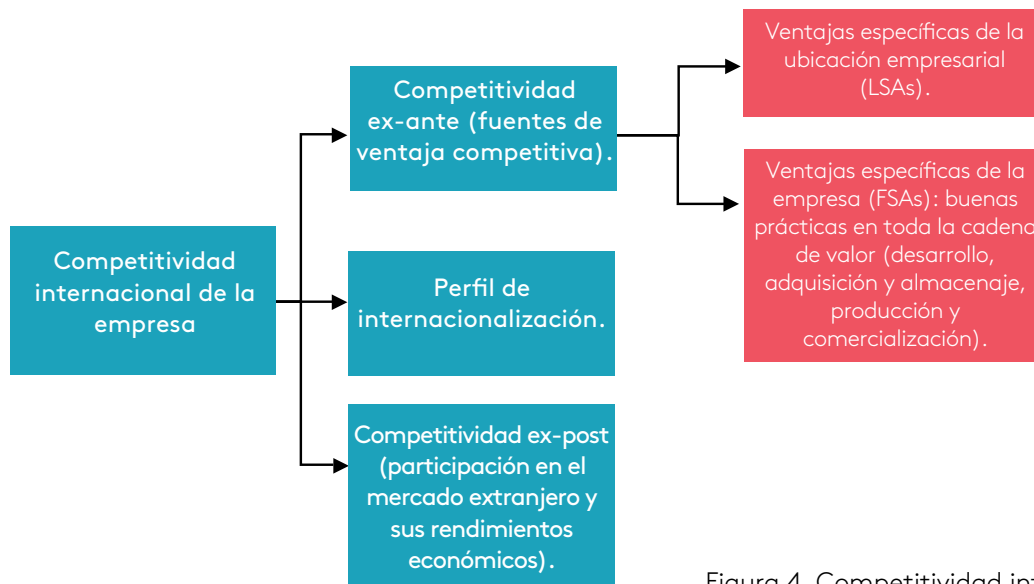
Competitividad internacional de la empresa

Competitividad ex-ante (fuentes de ventaja competitiva).

Perfil de internacionalización.

Competitividad ex-post (participación en el mercado extranjero y sus rendimientos económicos).

Ventajas específicas de la ubicación empresarial (LSAs).

Ventajas específicas de la empresa (FSAs): buenas prácticas en toda la cadena de valor (desarrollo, adquisición y almacenaje, producción y comercialización).

Figura 4. Competitividad in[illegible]